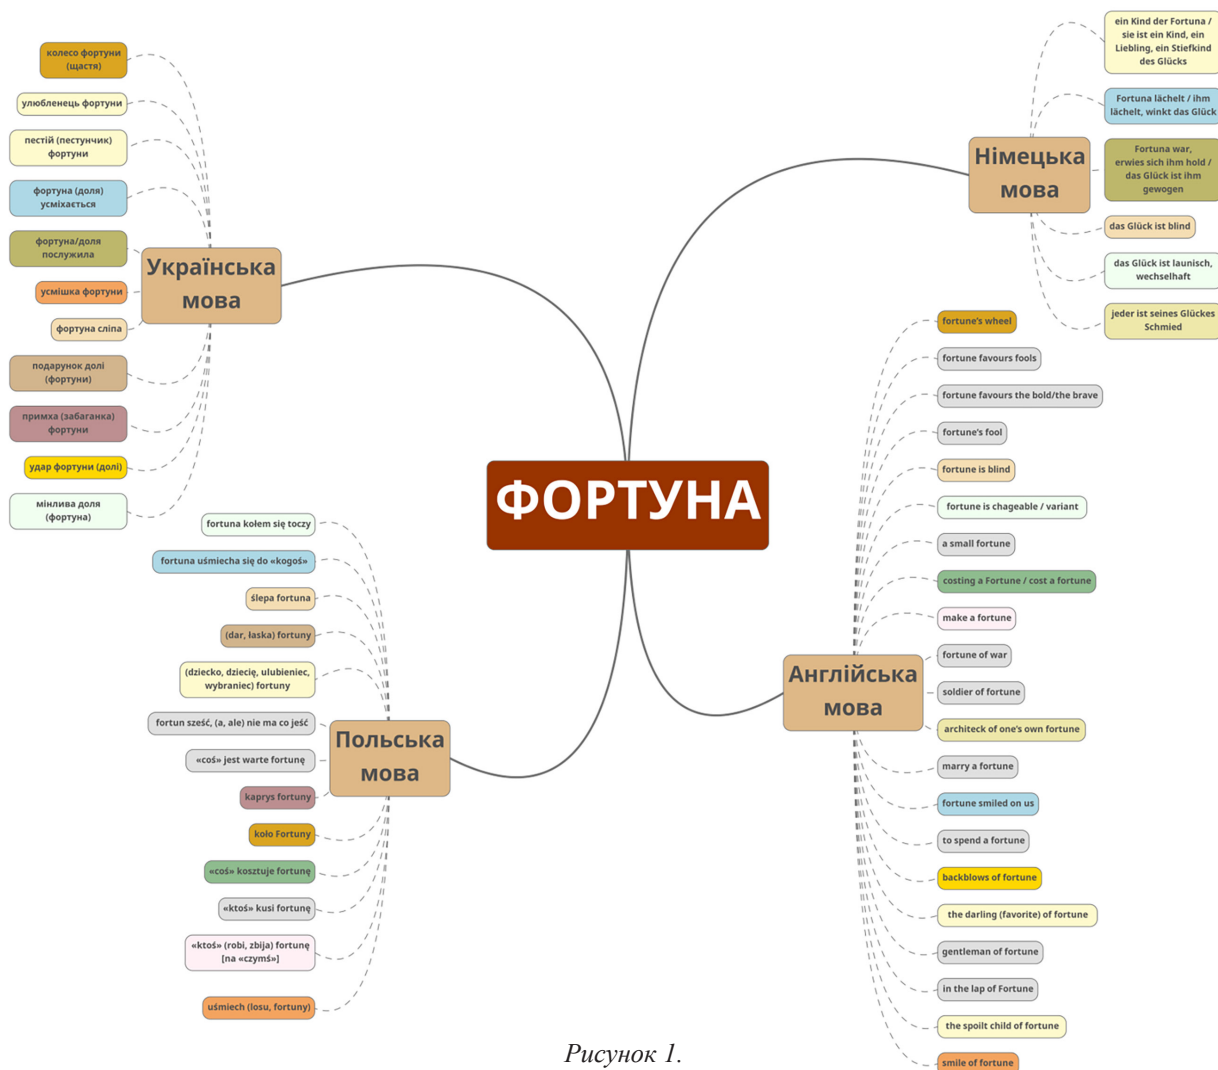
ФОРТУНА

Українська мова

колесо фортуни (щастя)

улюбленець фортуни

пестій (пестунчик) фортуни

фортуна (доля) усміхається

фортуна/доля послужила

усмішка фортуни

фортуна сліпа

подарунок долі (фортуни)

примха (забаганка) фортуни

удар фортуни (долі)

мінлива доля (фортуна)

Німецька мова

ein Kind der Fortuna / sie ist ein Kind, ein Liebling, ein Stiefkind des Glücks

Fortuna lächelt / ihm lächelt, winkt das Glück

Fortuna war, erwies sich ihm hold / das Glück ist ihm gewogen

das Glück ist blind

das Glück ist launisch, wechselhaft

jeder ist seines Glückes Schmied

Англійська мова

fortune's wheel

fortune favours fools

fortune favours the bold/the brave

fortune's fool

fortune is blind

fortune is chageable / variant

a small fortune

costing a Fortune / cost a fortune

make a fortune

fortune of war

soldier of fortune

architeck of one's own fortune

marry a fortune

fortune smiled on us

to spend a fortune

backblows of fortune

the darling (favorite) of fortune

gentleman of fortune

in the lap of Fortune

the spoilt child of fortune

smile of fortune

Польська мова

fortuna kołem się toczy

fortuna uśmiecha się do «kogoś»

ślepa fortuna

(dar, łaska) fortuny

(dziecko, dziecię, ulubieniec, wybraniec) fortuny

fortun sześć, (a, ale) nie ma co jeść

«coś» jest warte fortunę

kaprys fortuny

koło Fortuny

«coś» kosztuje fortunę

«ktoś» kusi fortunę

«ktoś» (robi, zbija) fortunę [na «czymś»]

uśmiech (losu, fortuny)

Рисунок 1.